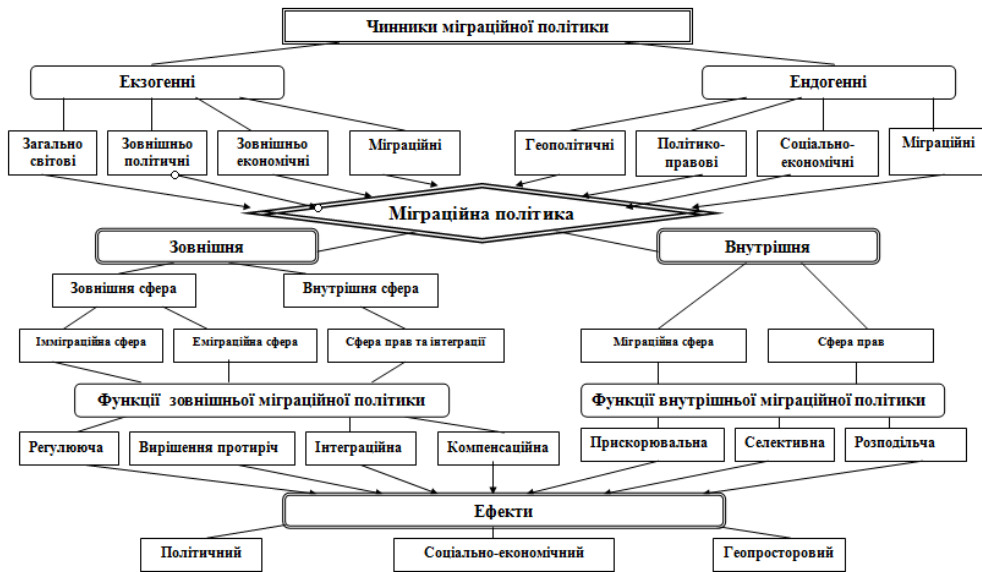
Чинники міграційної політики

Екзогенні

Ендогенні

Загально світові

Зовнішньо політичні

Зовнішньо економічні

Міграційні

Геополітичні

Політико-правові

Соціально-економічні

Міграційні

Міграційна політика

Зовнішня

Внутрішня

Зовнішня сфера

Внутрішня сфера

Імміграційна сфера

Еміграційна сфера

Сфера прав та інтеграції

Міграційна сфера

Сфера прав

Функції зовнішньої міграційної політики

Функції внутрішньої міграційної політики

Регулююча

Вирішення протиріч

Інтеграційна

Компенсаційна

Прискорювальна

Селективна

Розподільча

Ефекти

Політичний

Соціально-економічний

Геопросторовий